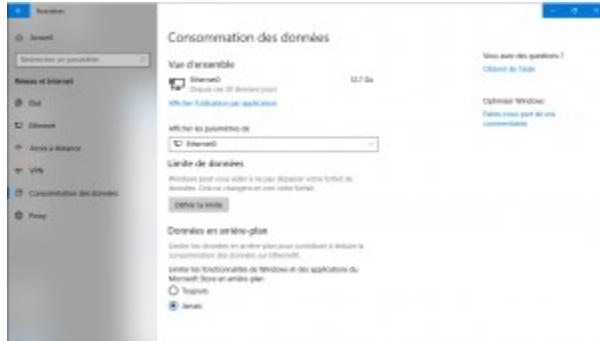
Paramètres

Accueil

Rechercher un paramètre

Réseau et Internet

État

Ethernet

Accès à distance

VPN

Consommation des données

Proxy

Consommation des données

Vue d'ensemble

Ethernet0
Depuis ces 30 derniers jours

12,7 Go

Afficher l'utilisation par application

Afficher les paramètres de

Ethernet0

Limite de données

Windows peut vous aider à ne pas dépasser votre forfait de données. Entrez changer en non votre forfait.

Définir la limite

Données en arrière-plan

Limitez les données en arrière-plan pour contribuer à réduire la consommation des données sur Ethernet0.

Limiter les fonctionnalités de Windows et des applications du Microsoft Store en arrière-plan

Toujours

Jamais

Vous avez des questions ?

Obtenir de l'aide

Optimiser Windows

Faites-nous part de vos commentaires